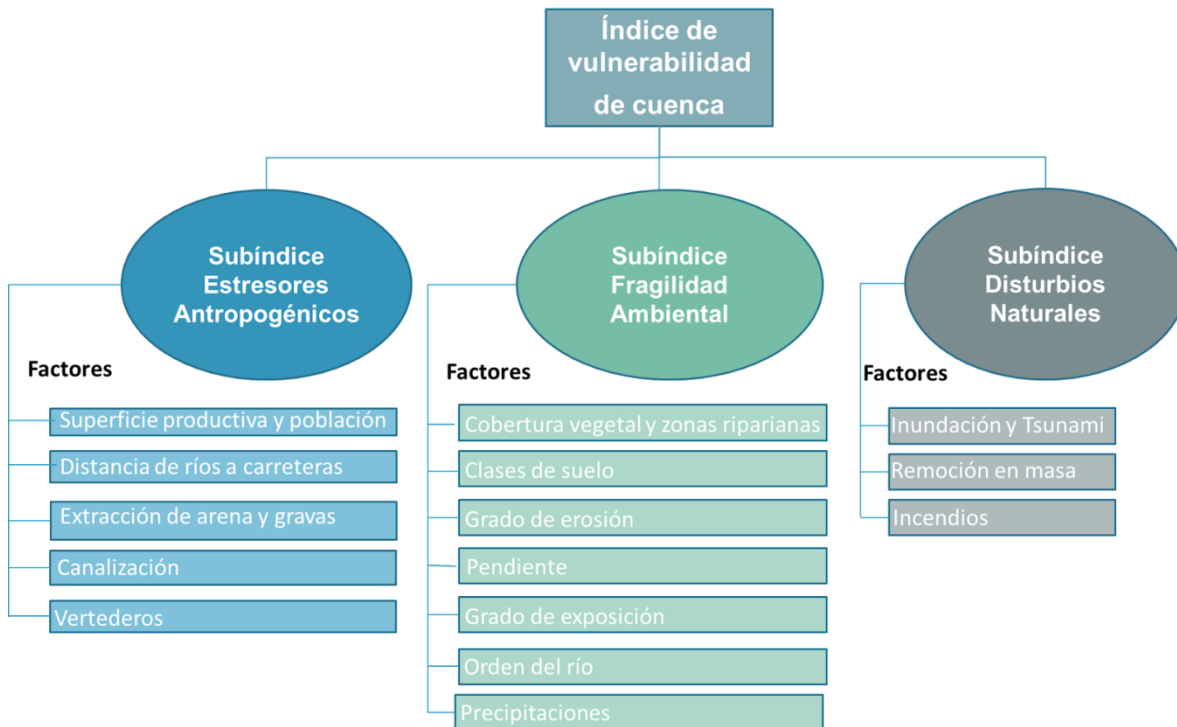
Índice de vulnerabilidad de cuenca

Subíndice Estresores Antropogénicos

Factores

Superficie productiva y población
Distancia de ríos a carreteras
Extracción de arena y gravas
Canalización
Vertederos

Subíndice Fragilidad Ambiental

Factores

Cobertura vegetal y zonas riparianas
Clases de suelo
Grado de erosión
Pendiente
Grado de exposición
Orden del río
Precipitaciones

Subíndice Disturbios Naturales

Factores

Inundación y Tsunami
Remoción en masa
Incendios